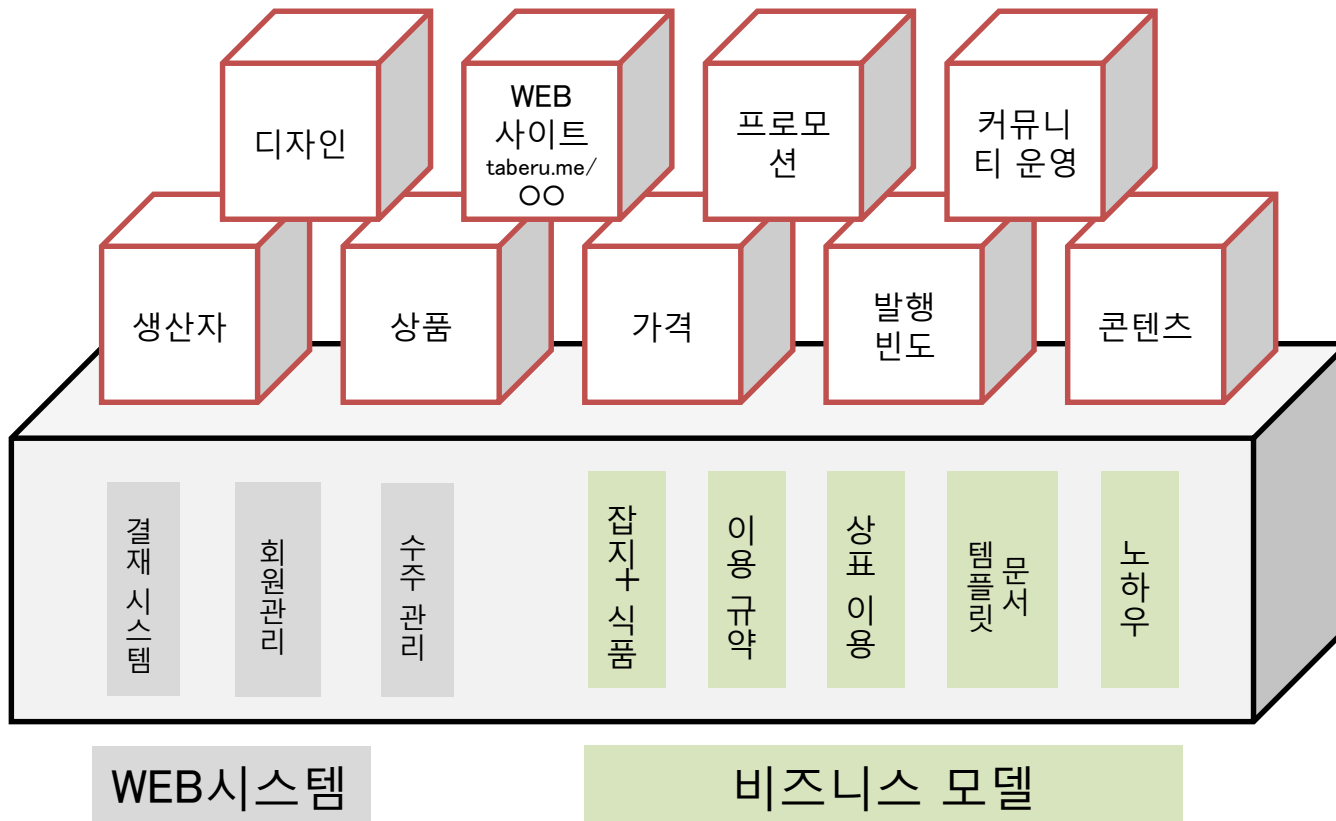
디자인

WEB 사이트 taberu.me/ ○○

프로모션

커뮤니티 운영

생산자

상품

가격

발행 빈도

콘텐츠

결재 시스템

회원관리

수주 관리

잡지+ 식품

이용 규약

상표 이용

문서 템플릿

노하우

WEB시스템

비즈니스 모델